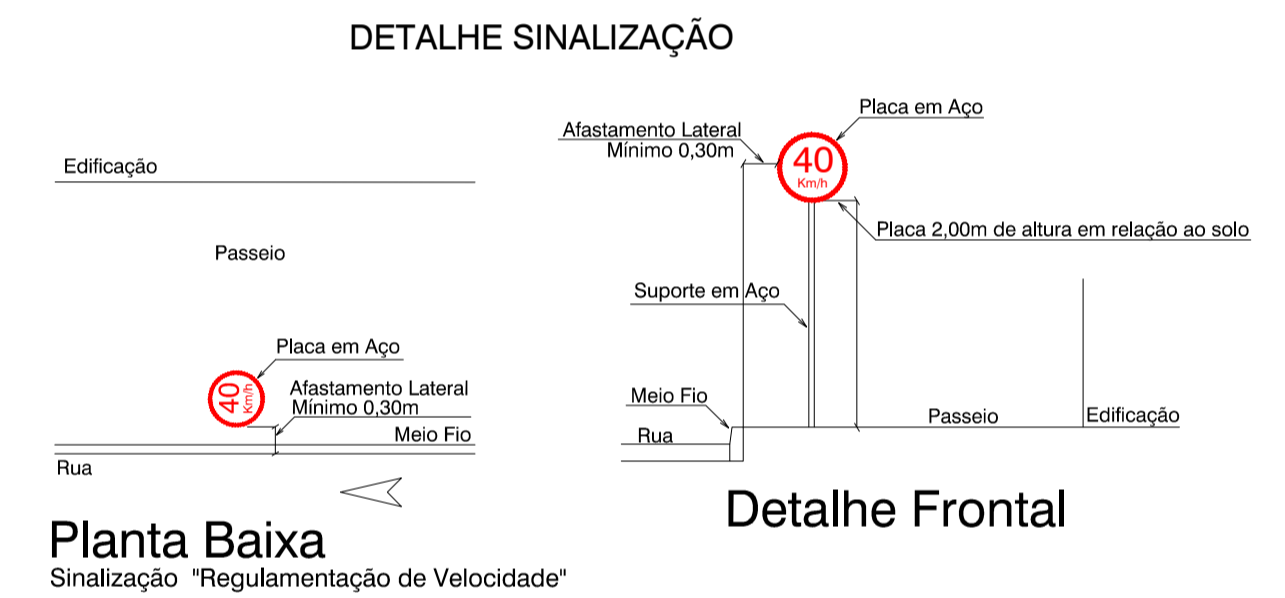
DETALHE SINALIZAÇÃO

Edificação

Passeio

Placa em Aço

40
Km/h

Afastamento Lateral
Mínimo 0,30m

Meio Fio

Rua

Planta Baixa
Sinalização "Regulamentação de Velocidade"

Placa em Aço

Afastamento Lateral
Mínimo 0,30m

40
Km/h

Placa 2,00m de altura em relação ao solo

Suporte em Aço

Meio Fio

Rua

Passeio

Edificação

Detalhe Frontal